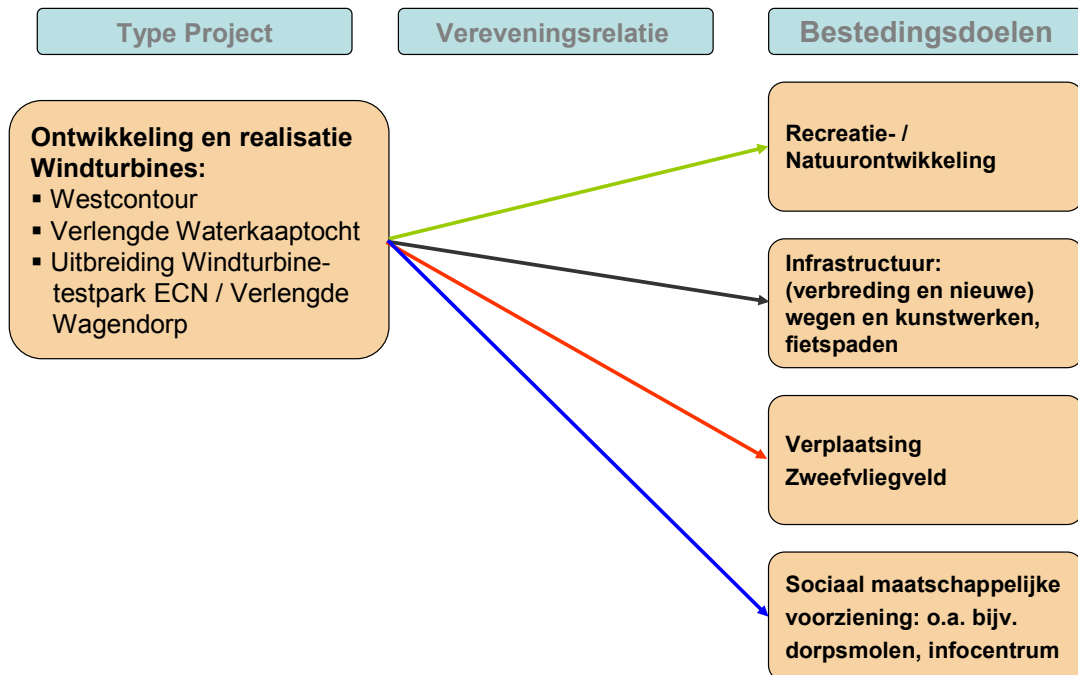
Type Project

Vereveningsrelatie

Bestedingsdoelen

Ontwikkeling en realisatie Windturbines:
▪ Westcontour
▪ Verlengde Waterkaaptocht
▪ Uitbreiding Windturbine-testpark ECN / Verlengde Wagendorp

Recreatie- / Natuurontwikkeling

Infrastructuur: (verbreding en nieuwe) wegen en kunstwerken, fietspaden

Verplaatsing Zweefvliegveld

Sociaal maatschappelijke voorziening: o.a. bijv. dorpsmolen, infocentrum